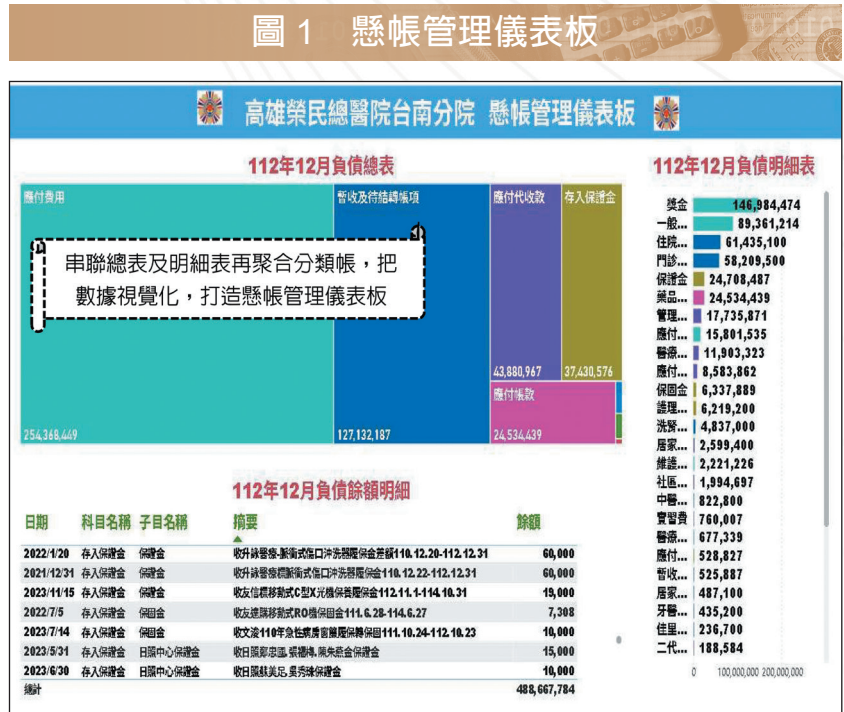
圖 1 懸帳管理儀表板

高雄榮民總醫院台南分院 懸帳管理儀表板

112年12月負債總表

應付費用

暫收及待結轉帳項

應付代收款

存入保證金

串聯總表及明細表再聚合分類帳，把數據視覺化，打造懸帳管理儀表板

43,880,967

37,430,576

應付帳款

254,368,449

127,132,187

24,534,439

112年12月負債明細表

| | |
|---|---|
| 獎金 | 146,984,474 |
| 一般... | 89,361,214 |
| 住院... | 61,435,100 |
| 門診... | 58,209,500 |
| 保證金 | 24,708,487 |
| 藥品... | 24,534,439 |
| 管理... | 17,735,871 |
| 應付... | 15,801,535 |
| 醫療... | 11,903,323 |
| 應付... | 8,583,862 |
| 保固金 | 6,337,889 |
| 護理... | 6,219,200 |
| 洗腎... | 4,837,000 |
| 居家... | 2,599,400 |
| 維護... | 2,221,226 |
| 社區... | 1,994,697 |
| 中醫... | 822,800 |
| 實習費 | 760,007 |
| 醫療... | 677,339 |
| 應付... | 528,827 |
| 暫收... | 525,887 |
| 居家... | 487,100 |
| 牙醫... | 435,200 |
| 住里... | 236,700 |
| 二代... | 188,584 |

0 100,000,000 200,000,000

112年12月負債餘額明細

| 日期 | 科目名稱 | 子目名稱 | 摘要 | 餘額 |
|---|---|---|---|---|
| 2022/1/20 | 存入保證金 | 保證金 | 收升泳醫療-飄衛式馬口沖洗器履保金差額110.12.20-112.12.31 | 60,000 |
| 2021/12/31 | 存入保證金 | 保證金 | 收升泳醫療飄衛式馬口沖洗器履保金110.12.22-112.12.31 | 60,000 |
| 2023/11/15 | 存入保證金 | 保證金 | 收友信標移動式C型X光機保養履保金112.11.1-114.10.31 | 19,000 |
| 2022/7/5 | 存入保證金 | 保固金 | 收友達勝移動式RO機保固金111.6.28-114.6.27 | 7,308 |
| 2023/7/14 | 存入保證金 | 保固金 | 收文淦110年急性病房窗簾履保轉保固111.10.24-112.10.23 | 10,000 |
| 2023/5/31 | 存入保證金 | 日照中心保證金 | 收日照鄭忠謀.張棚時.陳朱燕金保證金 | 15,000 |
| 2023/6/30 | 存入保證金 | 日照中心保證金 | 收日照蘇美足.吳秀珠保證金 | 10,000 |
| 總計 | | | | 488,667,784 |